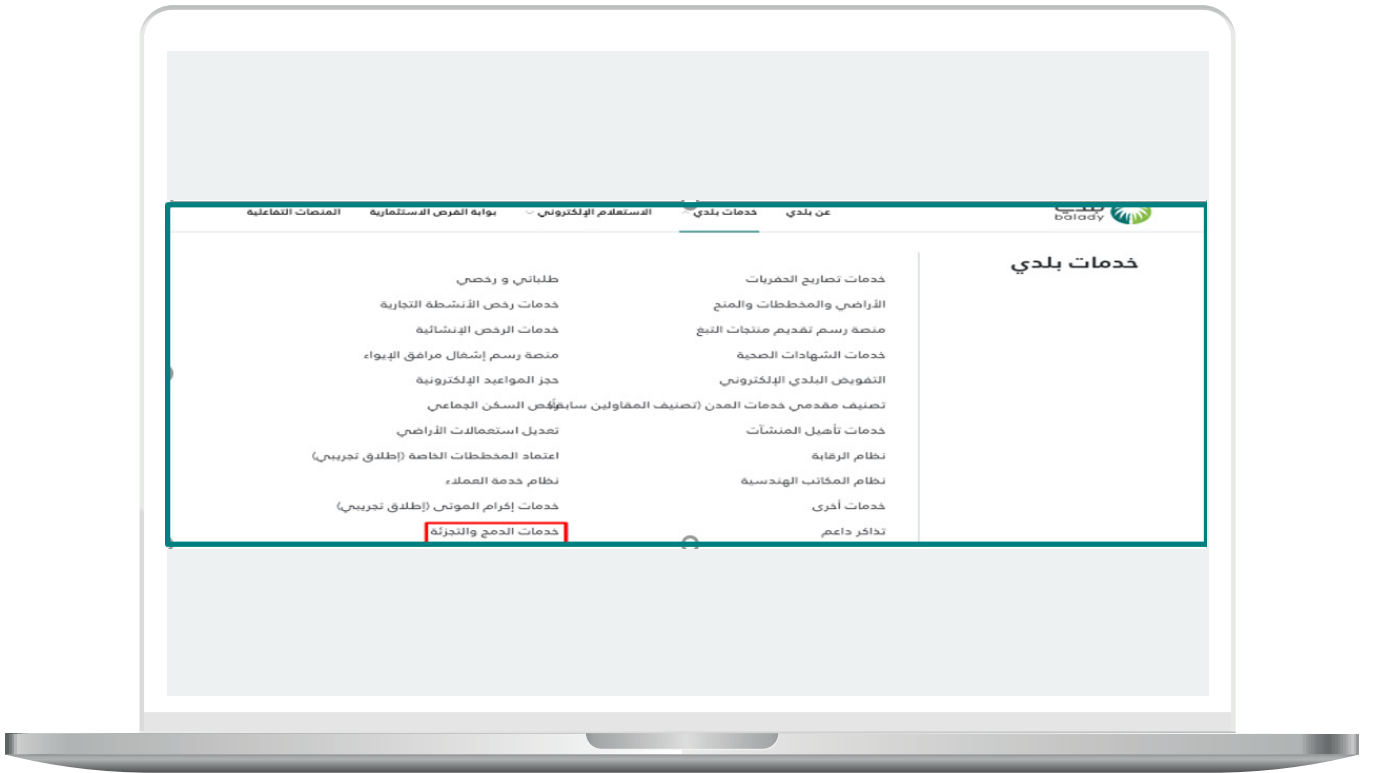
balady

عن بلدي
خدمات بلدي
الاستعلام الإلكتروني
بوابة الفرص الاستثمارية
المنصات التفاعلية

خدمات بلدي

خدمات تصاريح الحفريات
الأراضي والمخططات والمنح
منصة رسم تقديم منتجات التبغ
خدمات الشهادات الصحية
التفويض البلدي الإلكتروني
تصنيف مقدمي خدمات المدن (تصنيف المقاولين سابقاً)
خدمات تأهيل المنشآت
نظام الرقابة
نظام المكاتب الهندسية
خدمات أخرى
تذاكر داعم

طلباتي و رخصي
خدمات رخص الأنشطة التجارية
خدمات الرخص الإنشائية
منصة رسم إشغال مرافق الإيواء
حجز المواعيد الإلكترونية
رخص السكن الجماعي
تعديل استعمالات الأراضي
اعتماد المخططات الخاصة (إطلاق تجريبي)
نظام خدمة العملاء
خدمات إكرام الموتى (إطلاق تجريبي)
خدمات الدمج والتجزئة